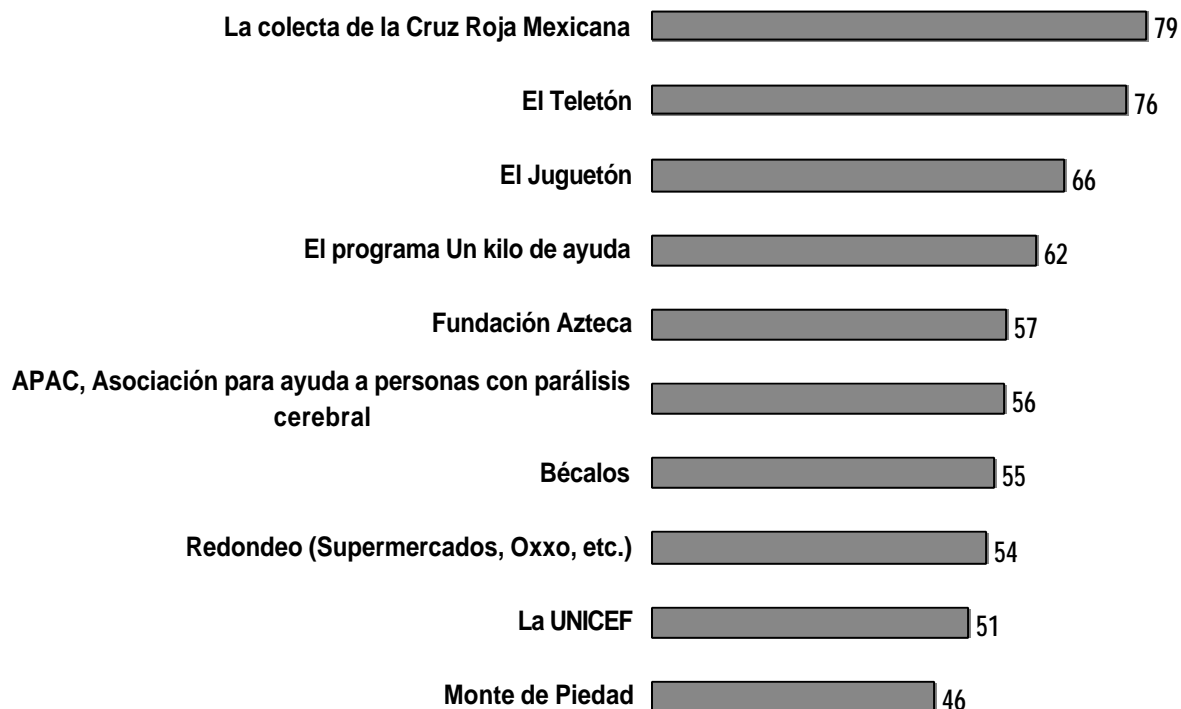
| | |
|---|---|
| La colecta de la Cruz Roja Mexicana | 79 |
| El Teletón | 76 |
| El Juguetón | 66 |
| El programa Un kilo de ayuda | 62 |
| Fundación Azteca | 57 |
| APAC, Asociación para ayuda a personas con parálisis cerebral | 56 |
| Bécalos | 55 |
| Redondeo (Supermercados, Oxxo, etc.) | 54 |
| La UNICEF | 51 |
| Monte de Piedad | 46 |